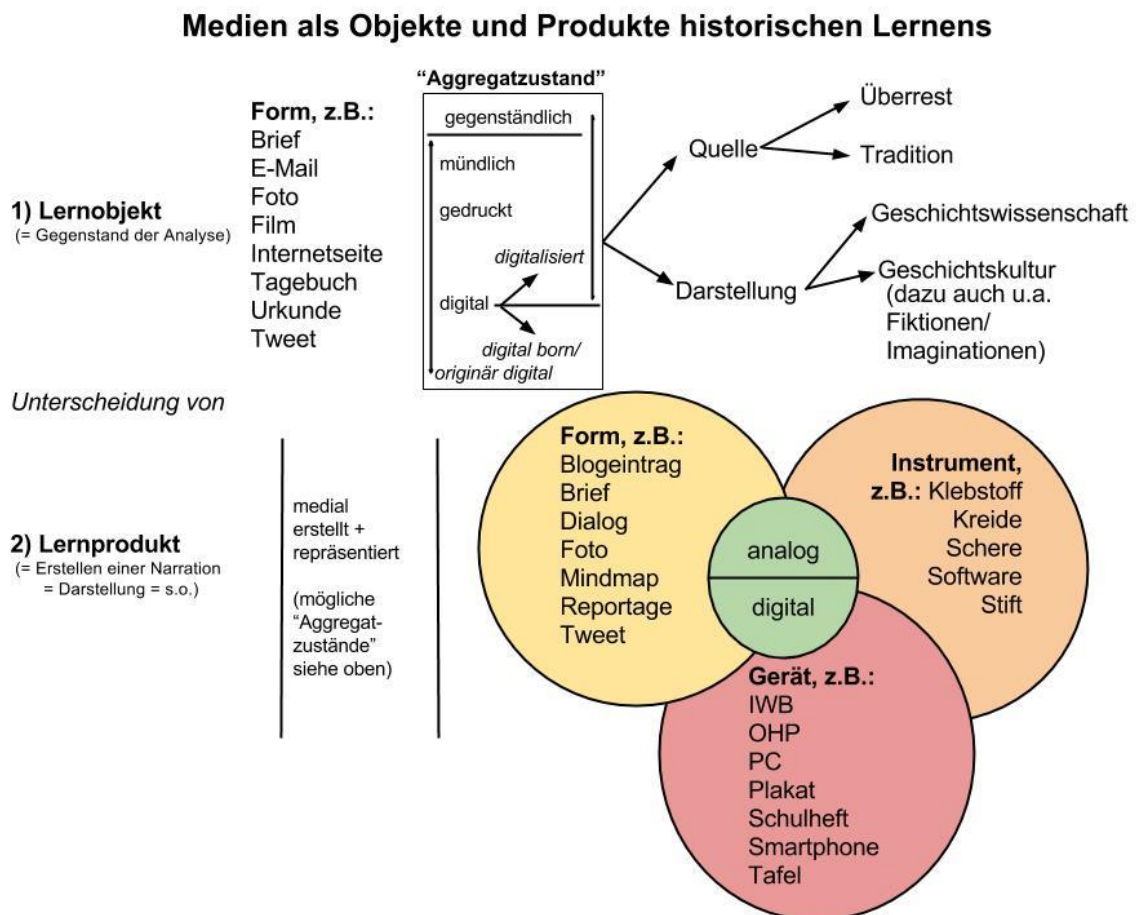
Medien als Objekte und Produkte historischen Lernens

1) Lernobjekt
(= Gegenstand der Analyse)

Form, z.B.:
Brief
E-Mail
Foto
Film
Internetseite
Tagebuch
Urkunde
Tweet

"Aggregatzustand"
gegenständlich
mündlich
gedruckt
digitalisiert
digital
digital born/
originär digital

Quelle
Überrest
Tradition

Darstellung
Geschichtswissenschaft
Geschichtskultur (dazu auch u.a. Fiktionen/ Imaginationen)

Unterscheidung von

2) Lernprodukt
(= Erstellen einer Narration = Darstellung = s.o.)

medial erstellt + repräsentiert

(mögliche "Aggregatzustände" siehe oben)

Form, z.B.:
Blogeintrag
Brief
Dialog
Foto
Mindmap
Reportage
Tweet

analog
digital

Instrument, z.B.: Klebstoff
Kreide
Schere
Software
Stift

Gerät, z.B.:
IWB
OHP
PC
Plakat
Schulheft
Smartphone
Tafel